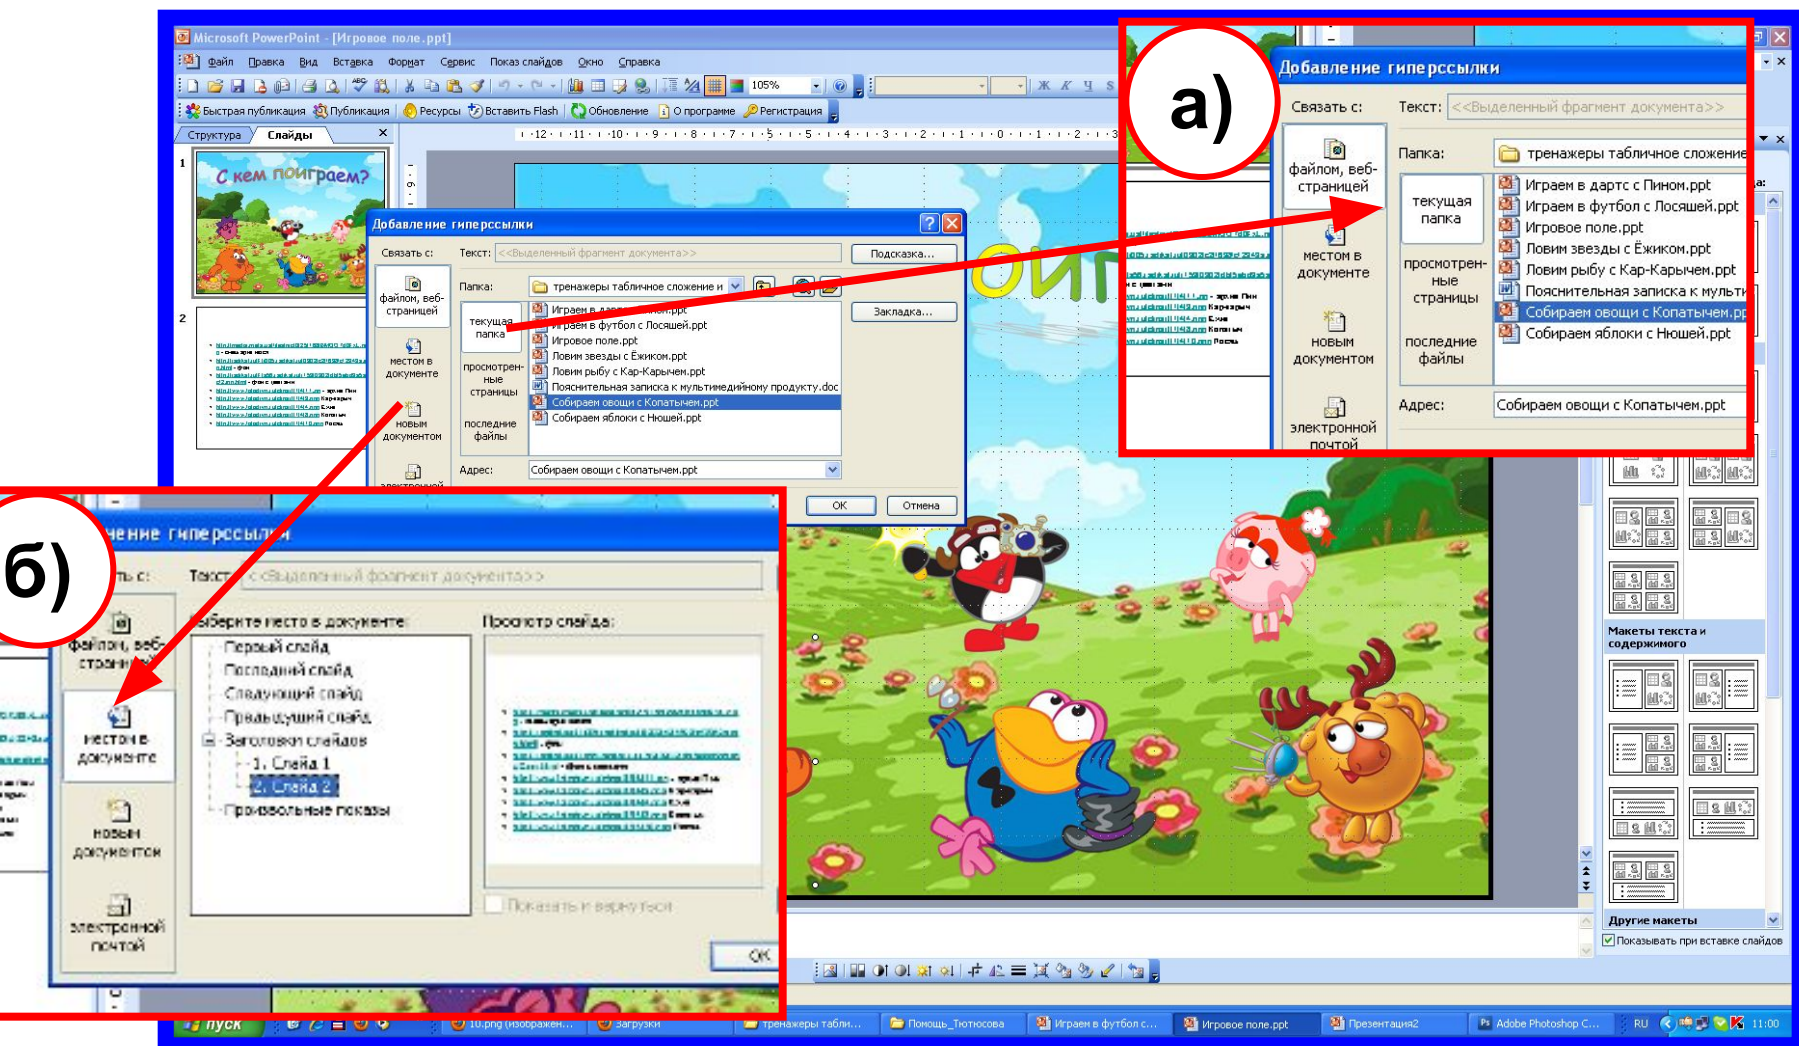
Microsoft PowerPoint - [Игровое поле.ppt]

Файл Правка Вид Вставка Формат Сервис Показ слайдов Окно Справка

105%

Быстрая публикация Публикация Ресурсы Вставить Flash Обновление О программе Регистрация

Структура Слайды

С кем поиграем?

Добавление гиперссылки

Связать с: Текст: <<Выделенный фрагмент документа>> Подсказка...

файлом, веб-страницей

местом в документе

новым документом

электронной почтой

Папка: тренажеры табличное сложение и

текущая папка

просмотренные страницы

последние файлы

Играем в дартс с Пином.ppt
Играем в футбол с Лосяшей.ppt
Игровое поле.ppt
Ловим звезды с Ёжиком.ppt
Ловим рыбу с Кар-Карычем.ppt
Пояснительная записка к мультимедийному продукту.doc
Собираем овощи с Копатычем.ppt
Собираем яблоки с Нюшей.ppt

Закладка...

Адрес: Собираем овощи с Копатычем.ppt

ОК Отмена

а)

Добавление гиперссылки

Связать с: Текст: <<Выделенный фрагмент документа>>

файлом, веб-страницей

местом в документе

новым документом

электронной почтой

Папка: тренажеры табличное сложение

текущая папка

просмотренные страницы

последние файлы

Играем в дартс с Пином.ppt
Играем в футбол с Лосяшей.ppt
Игровое поле.ppt
Ловим звезды с Ёжиком.ppt
Ловим рыбу с Кар-Карычем.ppt
Пояснительная записка к мульти
Собираем овощи с Копатычем.pp
Собираем яблоки с Нюшей.ppt

Адрес: Собираем овощи с Копатычем.ppt

б)

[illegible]ение гиперссылки

Связать с: Текст: <<Выделенный фрагмент документа>>

файлом, веб-страницей

местом в документе

новым документом

электронной почтой

Выберите место в документе:

Первый слайд
Последний слайд
Следующий слайд
Предыдущий слайд
Заголовки слайдов
1. Слайд 1
2. Слайд 2
Произвольные показы

Просмотр слайда:

Показать и вернуться

ОК

Макеты текста и содержимого

Другие макеты

Показывать при вставке слайдов

пуск

10.png (изображен... Загрузки тренажеры табли... Помощь_Тютюсова Играем в футбол с... Игровое поле.ppt Презентация2 Adobe Photoshop C... RU 11:00